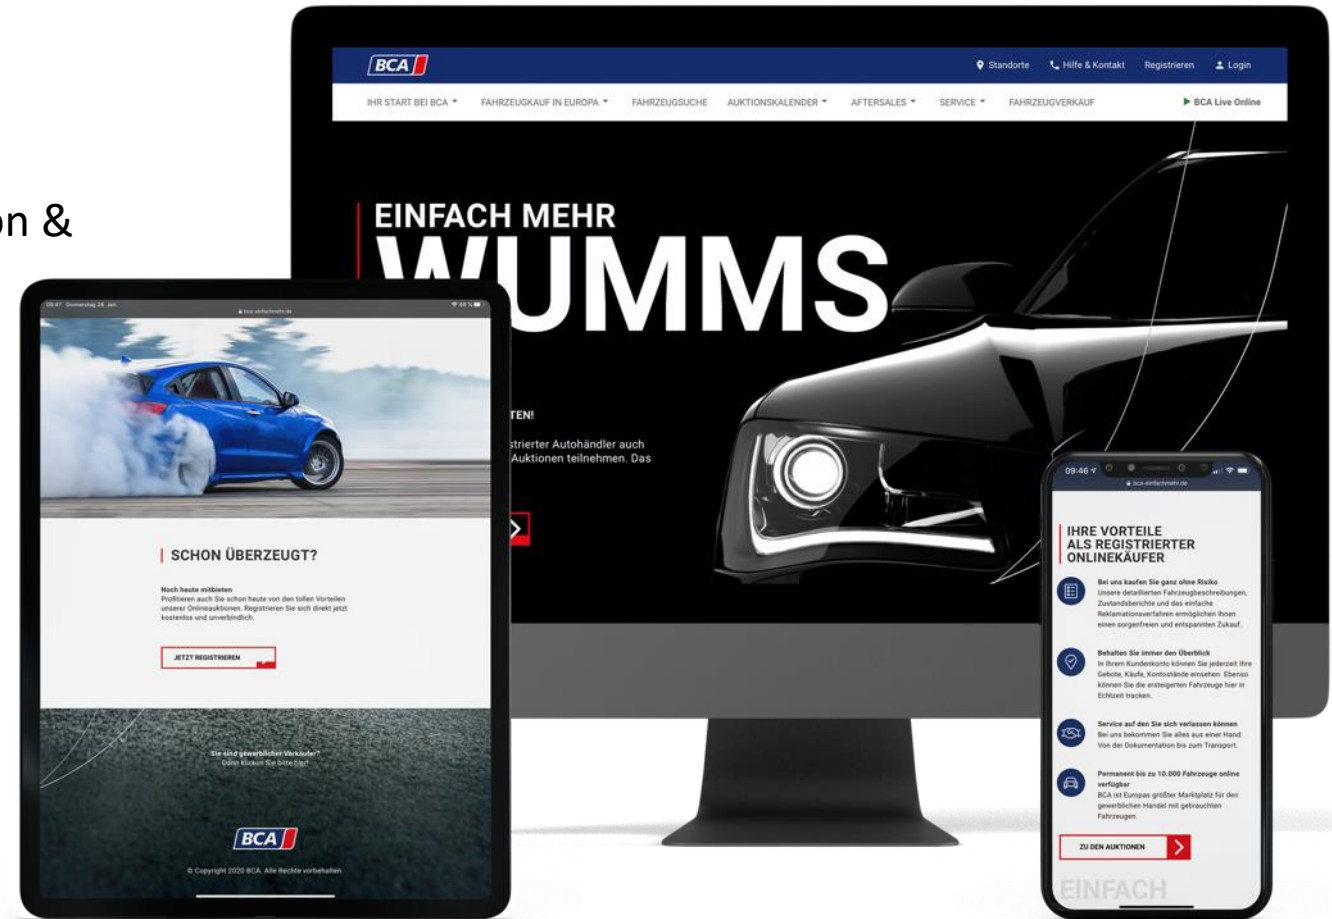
on &

BCA

Standorte Hilfe & Kontakt Registrieren Login

IHR START BEI BCA FAHRZEUGKAUF IN EUROPA FAHRZEUGSUCHE AUKTIONSKALENDER AFTERSALES SERVICE FAHRZEUGVERKAUF BCA Live Online

EINFACH MEHR
WUMMS

TEN!

strierter Autohändler auch Auktionen teilnehmen. Das

09:47 Donnerstag 28. Jan.

bca-einfachmehr.de

SCHON ÜBERZEUGT?

Noch heute mitbieten
Profitieren auch Sie schon heute von den tollen Vorteilen unserer Onlineauktionen. Registrieren Sie sich direkt jetzt kostenlos und unverbindlich.

JETZT REGISTRIEREN

Sie sind gewerblicher Verkäufer?
Dann klicken Sie bitte hier!

BCA

© Copyright 2020 BCA. Alle Rechte vorbehalten

09:46

bca-einfachmehr.de

IHRE VORTEILE ALS REGISTRIERTER ONLINEKÄUFER

Bei uns kaufen Sie ganz ohne Risiko
Unsere detaillierten Fahrzeugbeschreibungen, Zustandsberichte und das einfache Reklamationsverfahren ermöglichen Ihnen einen sorgenfreien und entspannten Zukauf.

Behalten Sie immer den Überblick
In Ihrem Kundenkonto können Sie jederzeit Ihre Gebote, Käufe, Kontostände einsehen. Ebenso können Sie die ersteigerten Fahrzeuge hier in Echtzeit tracken.

Service auf den Sie sich verlassen können
Bei uns bekommen Sie alles aus einer Hand. Von der Dokumentation bis zum Transport.

Permanent bis zu 10.000 Fahrzeuge online verfügbar
BCA ist Europas größter Marktplatz für den gewerblichen Handel mit gebrauchten Fahrzeugen.

ZU DEN AUKTIONEN

EINFACH